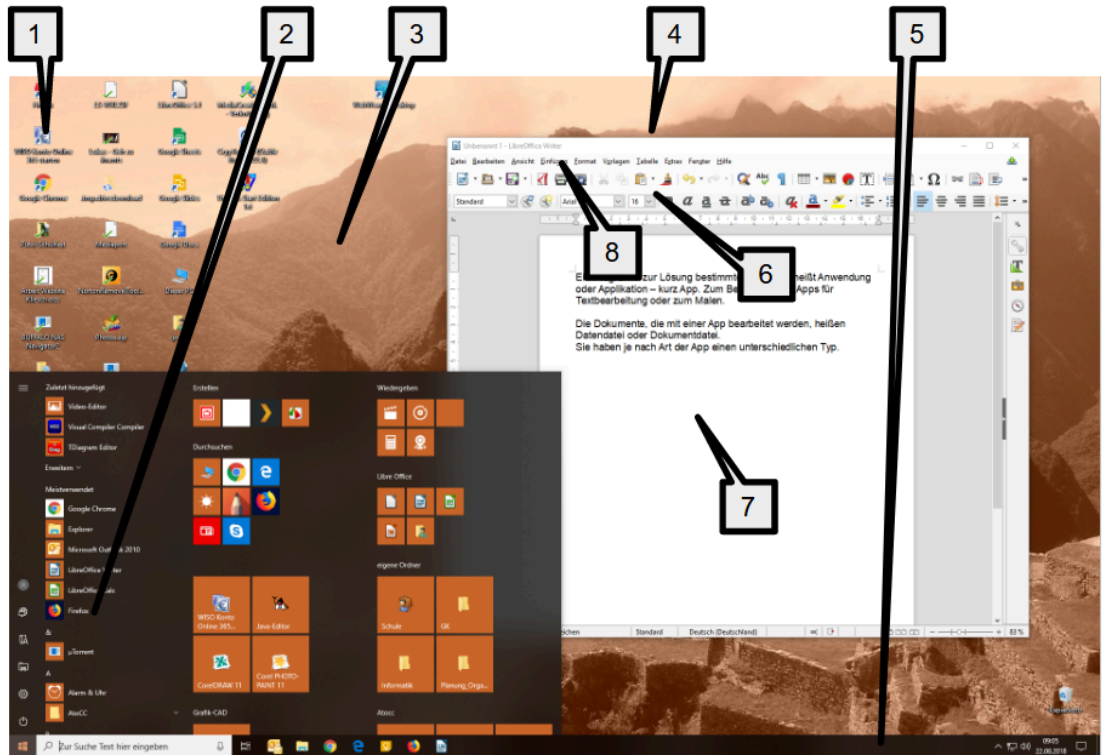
1
2
3
4
5

Unbenannt 1 – LibreOffice Writer
Datei Bearbeiten Ansicht Einfügen Format Vorlagen Tabelle Extras Fenster Hilfe
Standard
16

E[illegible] zur Lösung bestimmt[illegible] heißt Anwendung oder Applikation – kurz App. Zum Be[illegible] Apps für Textbearbeitung oder zum Malen.

Die Dokumente, die mit einer App bearbeitet werden, heißen Datendatei oder Dokumentdatei.
Sie haben je nach Art der App einen unterschiedlichen Typ.

8
6
7

Standard
Deutsch (Deutschland)
83 %

Zuletzt hinzugefügt
Video-Editor
Visual Compiler Compiler
TDiagram Editor
Erweitern
Meistverwendet
Google Chrome
Explorer
Microsoft Outlook 2010
LibreOffice Writer
LibreOffice Calc
Firefox
&
µTorrent
A
Alarm & Uhr
AtoCC

Erstellen
Durchsuchen
WISO Konto Online 365...
Java-Editor
CorelDRAW 11
Corel PHOTO-PAINT 11
Grafik-CAD

Wiedergeben
Libre Office
eigene Ordner
Schule
OK
Informatik
Planung_Orga...
Atocc

Zur Suche Text hier eingeben
09:05
22.08.2018